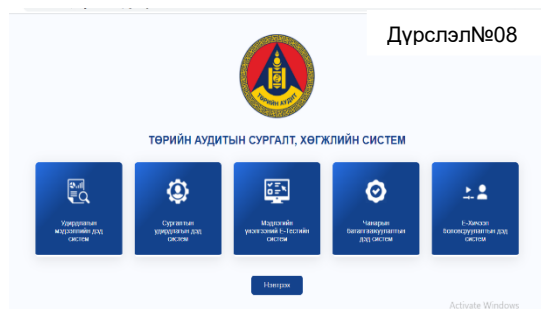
Дүрслэл№08

ТӨРИЙН АУДИТ

ТӨРИЙН АУДИТЫН СУРГАЛТ, ХӨГЖЛИЙН СИСТЕМ

Удирдлагын мэдээллийн дэд систем

Сургалтын удирдлагын дэд систем

Мэдлэгийг үнэлгээний E-Тестийн систем

Чанарын баталгаажуулалтын дэд систем

E-Хичээл боловсруулалтын дэд систем

Нэвтрэх

Activate Windows